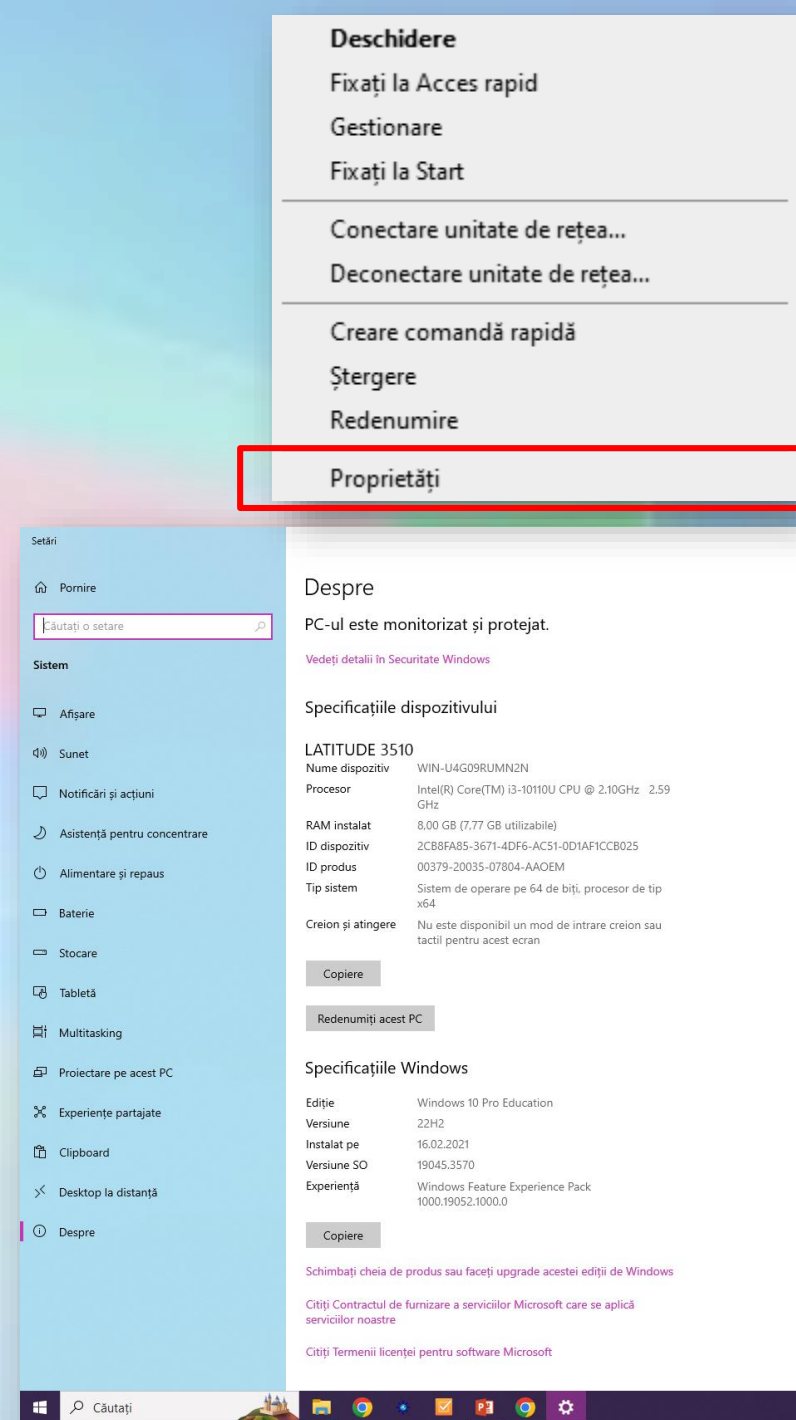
Deschidere
Fixați la Acces rapid
Gestionare
Fixați la Start

Conectare unitate de rețea...
Deconectare unitate de rețea...

Creare comandă rapidă
Ștergere
Redenumire

Proprietăți

Setări

Pornire

Căutați o setare

Sistem

Afișare
Sunet
Notificări și acțiuni
Asistență pentru concentrare
Alimentare și repaus
Baterie
Stocare
Tabletă
Multitasking
Proiectare pe acest PC
Experiențe partajate
Clipboard
Desktop la distanță
Despre

Despre

PC-ul este monitorizat și protejat.

Vedeți detalii în Securitate Windows

Specificațiile dispozitivului

LATITUDE 3510

| | |
|---|---|
| Nume dispozitiv | WIN-U4G09RUMN2N |
| Procesor | Intel(R) Core(TM) i3-10110U CPU @ 2.10GHz 2.59 GHz |
| RAM instalat | 8,00 GB (7,77 GB utilizabile) |
| ID dispozitiv | 2CB8FA85-3671-4DF6-AC51-0D1AF1CCB025 |
| ID produs | 00379-20035-07804-AAOEM |
| Tip sistem | Sistem de operare pe 64 de biți, procesor de tip x64 |
| Creion și atingere | Nu este disponibil un mod de intrare creion sau tactil pentru acest ecran |

Copiere

Redenumiți acest PC

Specificațiile Windows

| | |
|---|---|
| Ediție | Windows 10 Pro Education |
| Versiune | 22H2 |
| Instalat pe | 16.02.2021 |
| Versiune SO | 19045.3570 |
| Experiență | Windows Feature Experience Pack 1000.19052.1000.0 |

Copiere

Schimbați cheia de produs sau faceți upgrade acestei ediții de Windows

Citiți Contractul de furnizare a serviciilor Microsoft care se aplică serviciilor noastre

Citiți Termenii licenței pentru software Microsoft

Căutați